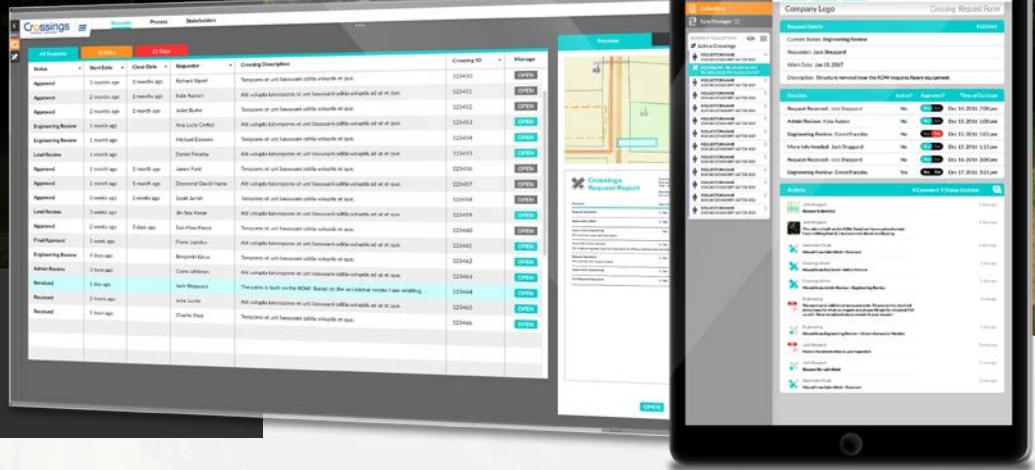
Crossings

Requests Process Stakeholders

All Requests 14 Days 21 Days

| Status | Start Date | Close Date | Requester | Crossing Description | Crossing ID | Manage |
|---|---|---|---|---|---|---|
| Approved | 3 months ago | 2 months ago | Richard Alpert | Temporeo et unt faceusam odita volupta et qui. | 123450 | OPEN |
| Approved | 2 months ago | 2 months ago | Kate Austen | Alit volupta faturepero et unt faceusam odita volupta ad ut et que. | 123451 | OPEN |
| Approved | 2 months ago | 1 month ago | Juliet Burke | Alit volupta faturepero et unt faceusam odita volupta ad ut et que. | 123452 | OPEN |
| Engineering Review | 1 month ago | | Ana Lucia Cortez | Alit volupta faturepero et unt faceusam odita volupta ad ut et que. | 123453 | OPEN |
| Engineering Review | 1 month ago | | Michael Dawson | Temporeo et unt faceusam odita volupta et qui. | 123454 | OPEN |
| Lead Review | 1 month ago | | Daniel Faraday | Temporeo et unt faceusam odita volupta et qui. | 123455 | OPEN |
| Approved | 1 month ago | 1 month ago | James Ford | Temporeo et unt faceusam odita volupta et qui. | 123456 | OPEN |
| Approved | 1 month ago | 3 weeks ago | Desmond David Hume | Alit volupta faturepero et unt faceusam odita volupta ad ut et que. | 123457 | OPEN |
| Approved | 4 weeks ago | 2 weeks ago | Sayid Jarrah | Alit volupta faturepero et unt faceusam odita volupta ad ut et que. | 123458 | OPEN |
| Lead Review | 3 weeks ago | | Jin Soo Kwon | Alit volupta faturepero et unt faceusam odita volupta ad ut et que. | 123460 | OPEN |
| Approved | 2 weeks ago | 3 days ago | Sun Hwa Kwon | Temporeo et unt faceusam odita volupta et qui. | 123461 | OPEN |
| Final Approval | 1 week ago | | Frank Lapidus | Alit volupta faturepero et unt faceusam odita volupta ad ut et que. | 123461 | OPEN |
| Engineering Review | 4 days ago | | Benjamin Linus | Temporeo et unt faceusam odita volupta et qui. | 123462 | OPEN |
| Admin Review | 3 days ago | | Claire Littleton | Temporeo et unt faceusam odita volupta et qui. | 123463 | OPEN |
| Received | 1 day ago | | Jack Shephard | The culvert is built on the ROW. Based on the additional details I see wedding... | 123464 | OPEN |
| Received | 2 hours ago | | Artz Lucia | Temporeo et unt faceusam odita volupta et qui. | 123465 | OPEN |
| Received | 1 hour ago | | Charlie Pace | Temporeo et unt faceusam odita volupta et qui. | 123466 | OPEN |

Preview

Crossings Request Report

OPEN

Collections
Sync Manager

Active Crossings

Company Logo
Crossing Request Form

Request Details
Current Status: Engineering Review
Requester: Jack Sheppard
Work Date: Jan 15, 2017
Description: Structure removal near the ROW requires heavy equipment.

| Decision | Active? | Approved? | Time of Decision |
|---|---|---|---|
| Request Received: Jack Sheppard | No | | Dec 14, 2016, 7:00 pm |
| Admin Review: Kate Austen | No | | Dec 15, 2016, 9:00 am |
| Engineering Review: Daniel Faraday | No | | Dec 15, 2016, 1:01 am |
| More Info Needed: Jack Sheppard | No | | Dec 15, 2016, 1:00 am |
| Request Received: Jack Sheppard | No | | Dec 15, 2016, 3:00 pm |
| Engineering Review: Daniel Faraday | Yes | | Dec 17, 2016, 3:01 pm |

Activity
4 Comment 9 Status Updates